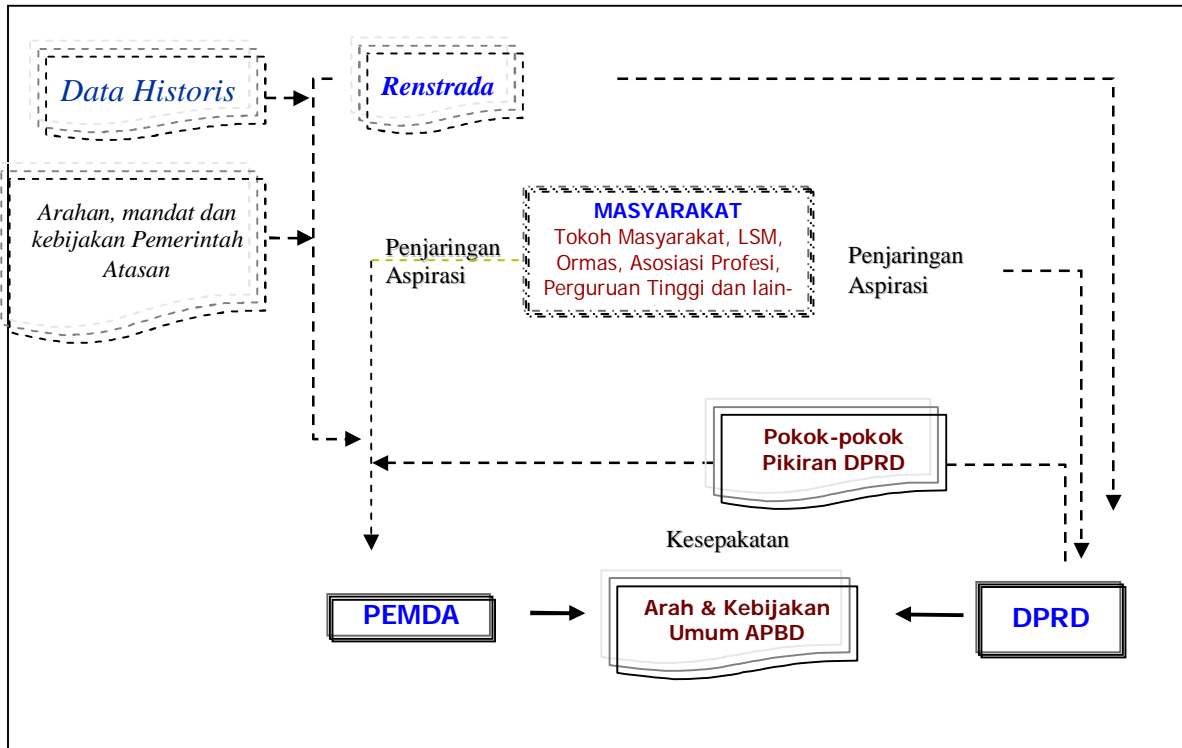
Data Historis

Renstrada

Arahan, mandat dan kebijakan Pemerintah Atasan

MASYARAKAT
Tokoh Masyarakat, LSM, Ormas, Asosiasi Profesi, Perguruan Tinggi dan lain-

Penjaringan Aspirasi

Penjaringan Aspirasi

Pokok-pokok Pikiran DPRD

Kesepakatan

PEMDA

Arah & Kebijakan Umum APBD

DPRD